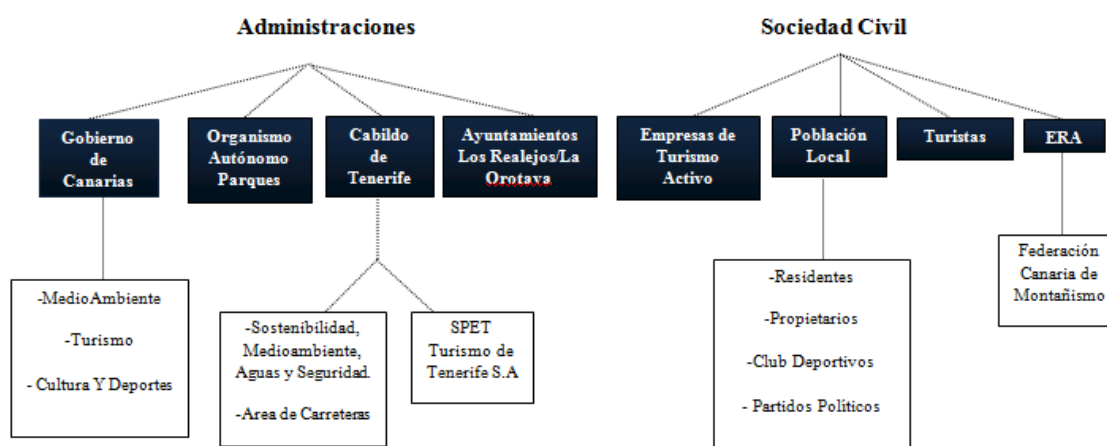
Administraciones

Sociedad Civil

Gobierno de Canarias

Organismo Autónomo Parques

Cabildo de Tenerife

Ayuntamientos Los Realejos/La Orotava

Empresas de Turismo Activo

Población Local

Turistas

ERA

-MedioAmbiente

-Turismo

- Cultura Y Deportes

-Sostenibilidad, Medioambiente, Aguas y Seguridad.

-Area de Carreteras

SPET Turismo de Tenerife S.A

-Residentes

-Propietarios

-Club Deportivos

- Partidos Políticos

Federación Canaria de Montañismo